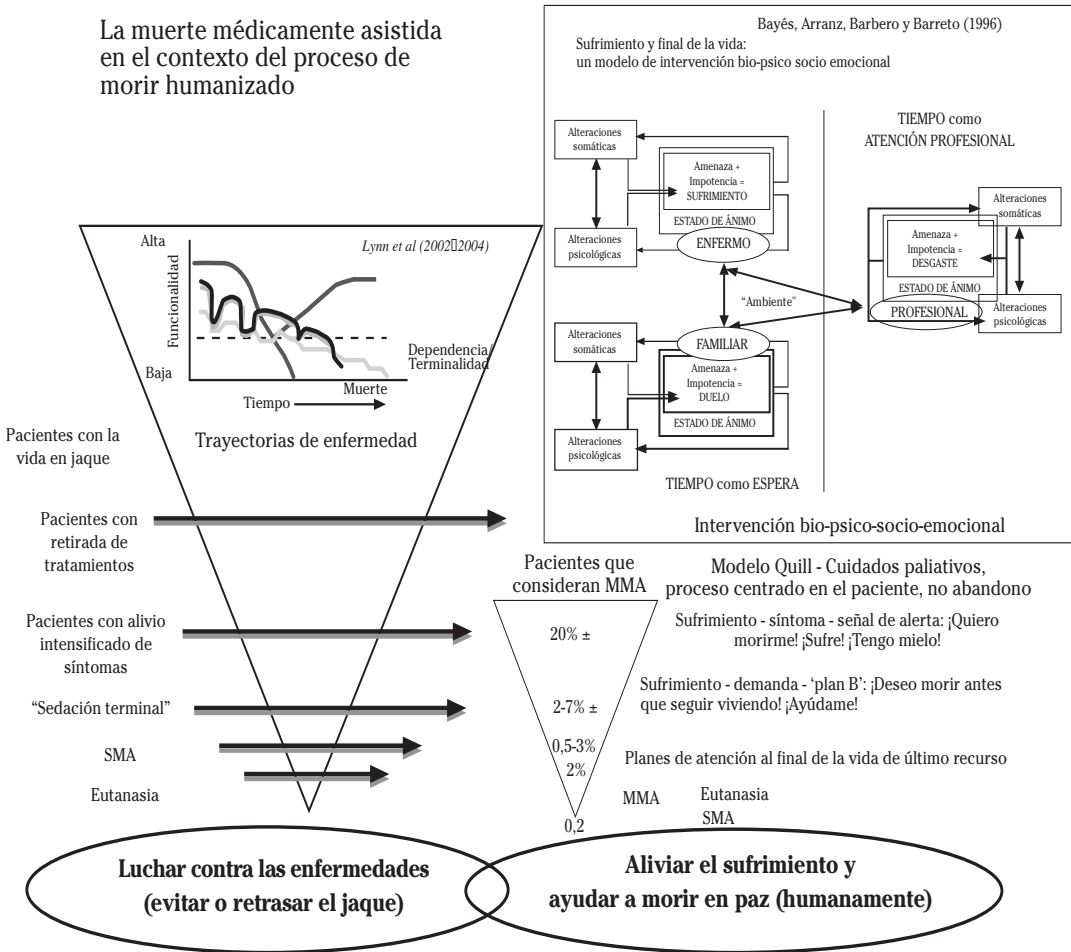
La muerte médicamente asistida en el contexto del proceso de morir humanizado

Bayés, Arranz, Barbero y Barreto (1996)

Sufrimiento y final de la vida: un modelo de intervención bio-psico socio emocional

TIEMPO como ATENCIÓN PROFESIONAL

Alteraciones somáticas

Amenaza + Impotencia = SUFRIMIENTO

ESTADO DE ÁNIMO

Alteraciones psicológicas

ENFERMO

Alteraciones somáticas

Amenaza + Impotencia = DESGASTE

ESTADO DE ÁNIMO

PROFESIONAL

Alteraciones psicológicas

"Ambiente"

Alteraciones somáticas

FAMILIAR

Amenaza + Impotencia = DUELO

ESTADO DE ÁNIMO

Alteraciones psicológicas

TIEMPO como ESPERA

Intervención bio-psico-socio-emocional

Alta

Lynn et al (2002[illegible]2004)

Funcionalidad

Baja

Dependencia/ Terminalidad

Muerte

Tiempo

Trayectorias de enfermedad

Pacientes con la vida en jaque

Pacientes con retirada de tratamientos

Pacientes con alivio intensificado de síntomas

"Sedación terminal"

SMA

Eutanasia

Pacientes que consideran MMA

Modelo Quill - Cuidados paliativos, proceso centrado en el paciente, no abandono

20% ±

Sufrimiento - síntoma - señal de alerta: ¡Quiero morirme! ¡Sufre! ¡Tengo mielo!

2-7% ±

Sufrimiento - demanda - 'plan B': ¡Deseo morir antes que seguir viviendo! ¡Ayúdame!

0,5-3%

2%

Planes de atención al final de la vida de último recurso

MMA

Eutanasia

SMA

0,2

Luchar contra las enfermedades (evitar o retrasar el jaque)

Aliviar el sufrimiento y ayudar a morir en paz (humanamente)